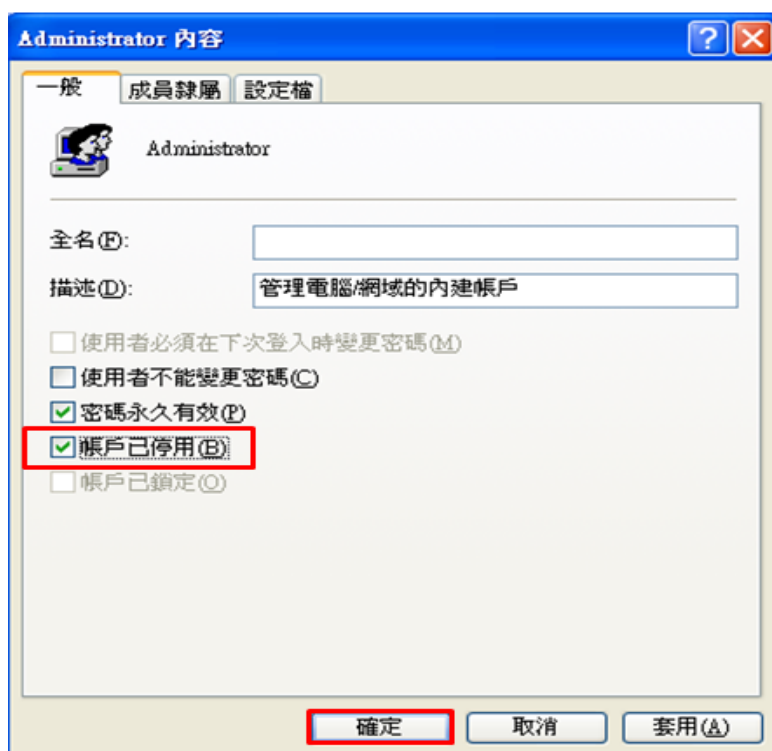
Administrator 內容

?

一般

成員隸屬

設定檔

Administrator

全名(F):

描述(D):

管理電腦/網域的內建帳戶

使用者必須在下次登入時變更密碼(M)

使用者不能變更密碼(C)

密碼永久有效(P)

帳戶已停用(B)

帳戶已鎖定(O)

確定

取消

套用(A)